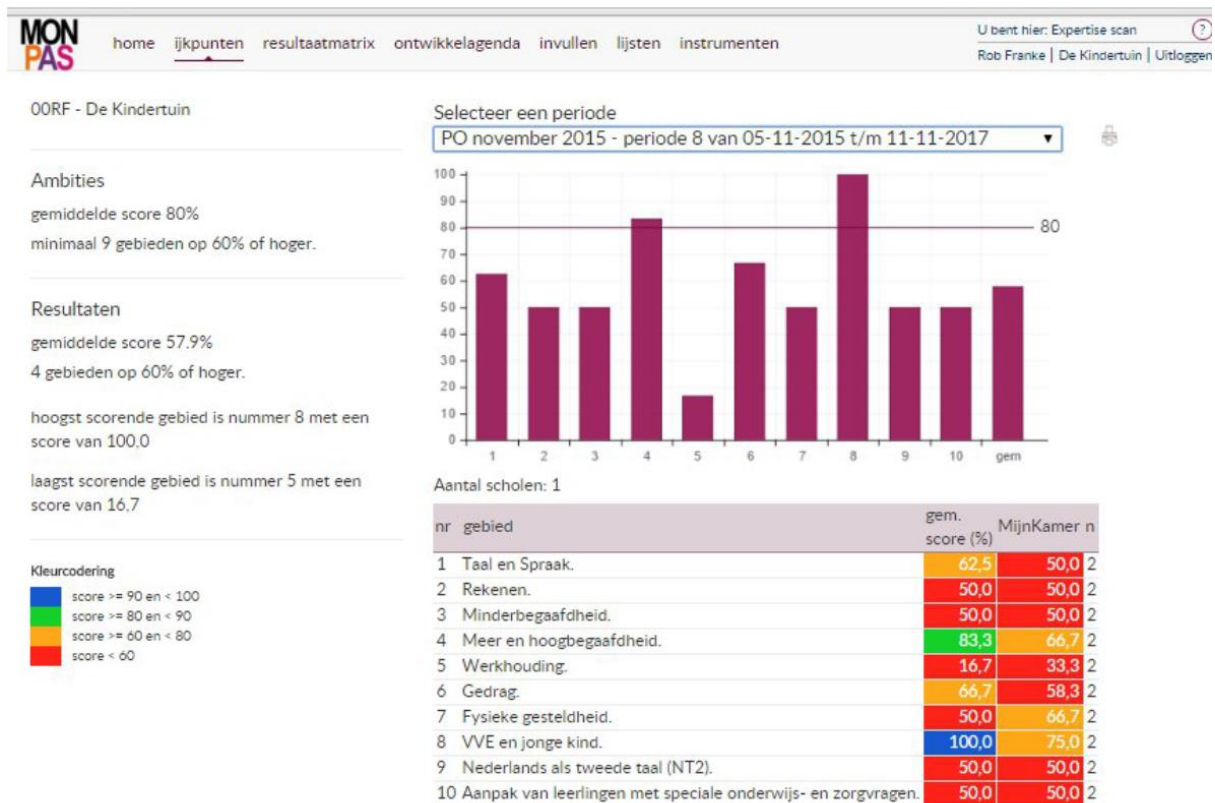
MON PAS

home ijkpunten resultaatmatrix ontwikkelagenda invullen lijsten instrumenten

U bent hier: Expertise scan
Rob Franke | De Kindertuin | Uitloggen

00RF - De Kindertuin

Ambities

gemiddelde score 80%

minimaal 9 gebieden op 60% of hoger.

Resultaten

gemiddelde score 57.9%

4 gebieden op 60% of hoger.

hoogst scorende gebied is nummer 8 met een score van 100,0

laagst scorende gebied is nummer 5 met een score van 16,7

Kleurcodering

score >= 90 en < 100
score >= 80 en < 90
score >= 60 en < 80
score < 60

Selecteer een periode

PO november 2015 - periode 8 van 05-11-2015 t/m 11-11-2017

100
90
80
70
60
50
40
30
20
10
0

80

1 2 3 4 5 6 7 8 9 10 gem

Aantal scholen: 1

| nr | gebied | gem. score (%) | MijnKamer | n |
|---|---|---|---|---|
| 1 | Taal en Spraak. | 62,5 | 50,0 | 2 |
| 2 | Rekenen. | 50,0 | 50,0 | 2 |
| 3 | Minderbegaafdheid. | 50,0 | 50,0 | 2 |
| 4 | Meer en hoogbegaafdheid. | 83,3 | 66,7 | 2 |
| 5 | Werkhouding. | 16,7 | 33,3 | 2 |
| 6 | Gedrag. | 66,7 | 58,3 | 2 |
| 7 | Fysieke gesteldheid. | 50,0 | 66,7 | 2 |
| 8 | VVE en jonge kind. | 100,0 | 75,0 | 2 |
| 9 | Nederlands als tweede taal (NT2). | 50,0 | 50,0 | 2 |
| 10 | Aanpak van leerlingen met speciale onderwijs- en zorgvragen. | 50,0 | 50,0 | 2 |